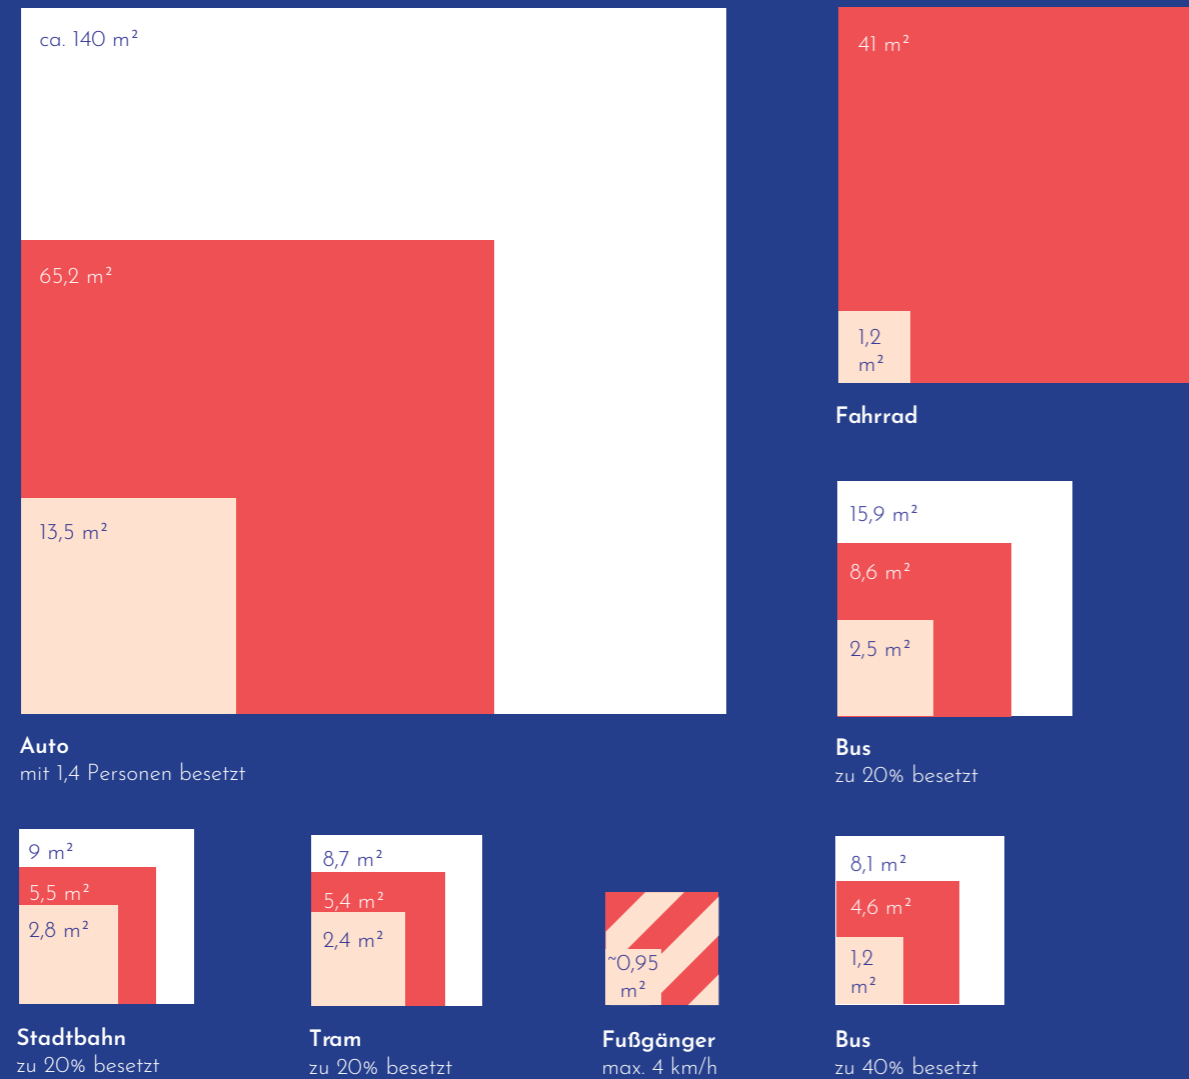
ca. 140 m²

65,2 m²

13,5 m²

Auto
mit 1,4 Personen besetzt

41 m²

1,2 m²

Fahrrad

15,9 m²

8,6 m²

2,5 m²

Bus
zu 20% besetzt

9 m²

5,5 m²

2,8 m²

Stadtbahn
zu 20% besetzt

8,7 m²

5,4 m²

2,4 m²

Tram
zu 20% besetzt

~0,95 m²

Fußgänger
max. 4 km/h

8,1 m²

4,6 m²

1,2 m²

Bus
zu 40% besetzt